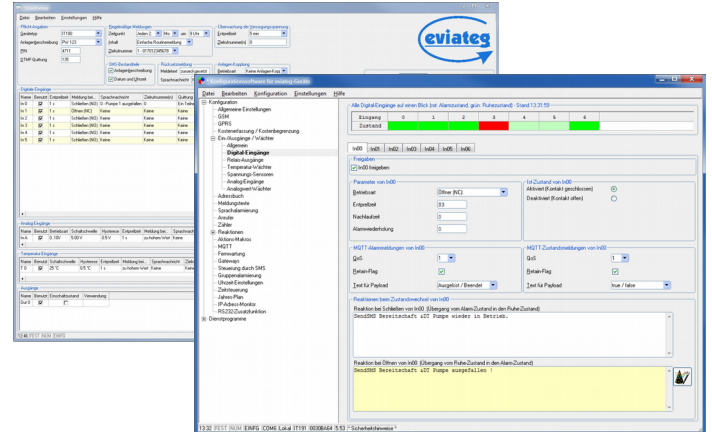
Datei Bearbeiten Einstellungen Hilfe

Pflichtangaben
Gerätetyp
Anlagenbezeichnung
PIN
ETSHP-Quittung

Eingeschaltet Meldungen
Zeitpunkt
Inhalt
Zielrufnummer

SMS-Bestandteile
Anlagenbezeichnung
Datum und Uhrzeit

Überwachung der Versorgungsspannung
Entprellzeit
Zielrufnummer(n)

Rückantwortung
Meldetext

Anlagen-Kopplung
Betriebsart

eviateg

Digitale Eingänge

| Name | Benutzt | Entprellzeit | Meldung bei... | Sprachnachricht | Zielrufnummer(n) | Quittung |
|---|---|---|---|---|---|---|
| In 0 | | 1 s | Schließen (NO) | 0 - Pumpe 1 ausgefallen | 0 | Ein Telefon |
| In 1 | | 1 s | Öffnen (NC) | Keine | Keine | Keine |
| In 2 | | 1 s | Schließen (NO) | Keine | Keine | Keine |
| In 3 | | 1 s | Schließen (NO) | Keine | Keine | Keine |
| In 4 | | 1 s | Schließen (NO) | Keine | Keine | Keine |
| In 5 | | 1 s | Schließen (NO) | Keine | Keine | Keine |

Analog-Eingänge

| Name | Benutzt | Betriebsart | Schaltschwelle | Hysterese | Entprellzeit | Meldung bei... |
|---|---|---|---|---|---|---|
| In A | | 0..10V | 5.00 V | 0.5 V | 1 s | zu hohem Wert |

Temperatur-Eingänge

| Name | Benutzt | Schaltschwelle | Hysterese | Entprellzeit | Meldung bei... |
|---|---|---|---|---|---|
| T 0 | | 25 °C | 0.5 °C | 1 s | zu hohem Wert |

Ausgänge

| Name | Benutzt | Einschaltzustand | Verwendung |
|---|---|---|---|
| Out 0 | | | |

Konfigurationssoftware für eviateg-Geräte

Datei Bearbeiten Konfiguration Einstellungen Hilfe

Konfiguration
Allgemeine Einstellungen
GSM
GPRS
Kostenerfassung / Kostenbegrenzung
Ein-/Ausgänge / Wächter
Allgemein
Digital-Eingänge
Relais-Ausgänge
Temperatur-Wächter
Spannungs-Sensoren
Analog-Eingänge
Analogwert-Wächter
Adressbuch
Meldungstexte
Sprachalarmierung
Anrufer
Zähler
Reaktionen
Aktions-Makros
MQTT
Fernwartung
Gateways
Steuerung durch SMS
Gruppenalarmierung
Uhrzeit-Einstellungen
Zeitsteuerung
Jahres-Plan
IP-Adress-Monitor
RS232-Zusatzfunktion
Dienstprogramme

Alle Digital-Eingänge auf einen Blick (rot: Alarmzustand, grün: Ruhezustand) - Stand 13:31:53

| Eingang | 0 | 1 | 2 | 3 | 4 | 5 | 6 |
|---|---|---|---|---|---|---|---|
| Zustand | | | | | | | |

In00 In01 In02 In03 In04 In05 In06

Freigaben
In00 freigeben

Parameter von In00
Betriebsart: Öffner (NC)
Entprellzeit: 0.5
Nachlaufzeit: 0
Alarmwiederholung: 0

Ist-Zustand von In00
Aktiviert (Kontakt geschlossen)
Deaktiviert (Kontakt offen)

MQTT-Alarmmeldungen von In00
QoS: 1
Retain-Flag
Text für Payload: Ausgelöst / Beendet

MQTT-Zustandsmeldungen von In00
QoS: 1
Retain-Flag
Text für Payload: true / false

Reaktionen beim Zustandswechsel von In00
Reaktion bei Schließen von In00 (Übergang vom Alarm-Zustand in den Ruhe-Zustand)
SendSMS Bereitschaft sZT Pumpe wieder in Betrieb.

Reaktion bei Öffnen von In00 (Übergang vom Ruhe-Zustand in den Alarm-Zustand)
SendSMS Bereitschaft sZT Pumpe ausgefallen !

13:32 FEST NUM EINFG COM6 Lokal IT191 0030BA64 5.53 * Sicherheitshinweise *